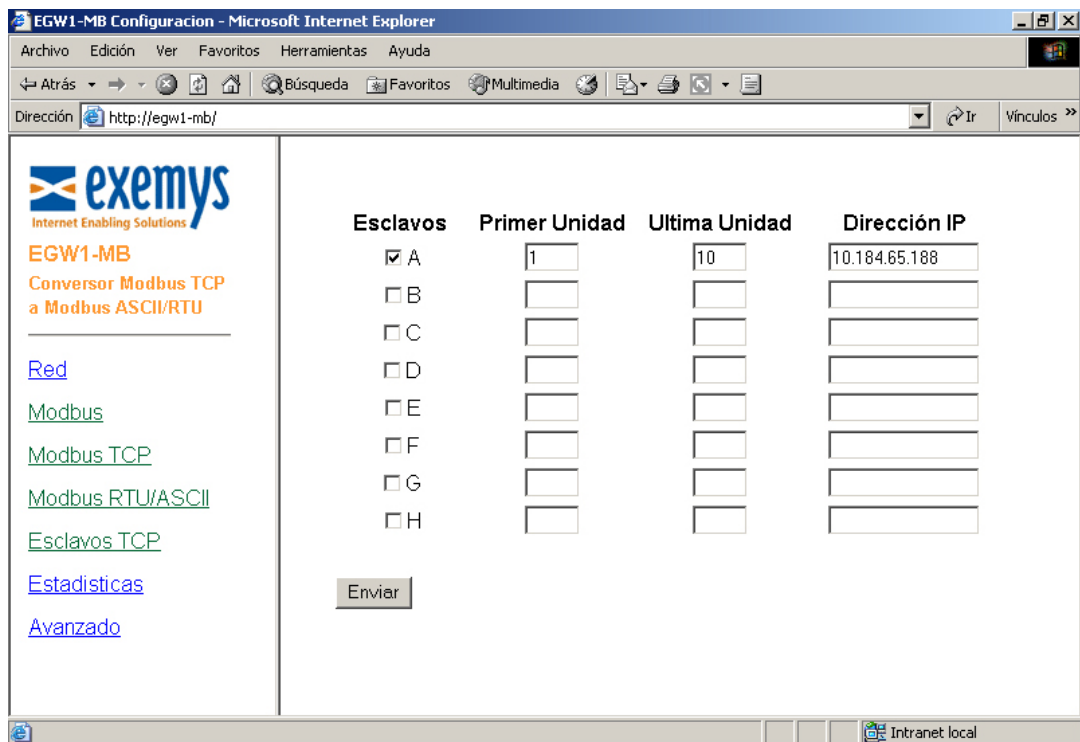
EGW1-MB Configuracion - Microsoft Internet Explorer

Archivo Edición Ver Favoritos Herramientas Ayuda

Atrás Búsqueda Favoritos Multimedia

Dirección http://egw1-mb/ Ir Vínculos »

exemys
Internet Enabling Solutions

EGW1-MB
Conversor Modbus TCP a Modbus ASCII/RTU

Red
Modbus
Modbus TCP
Modbus RTU/ASCII
Esclavos TCP
Estadisticas
Avanzado

| Esclavos | Primer Unidad | Ultima Unidad | Dirección IP |
|---|---|---|---|
| ☑ A | 1 | 10 | 10.184.65.188 |
| ☐ B | | | |
| ☐ C | | | |
| ☐ D | | | |
| ☐ E | | | |
| ☐ F | | | |
| ☐ G | | | |
| ☐ H | | | |

Enviar

Intranet local